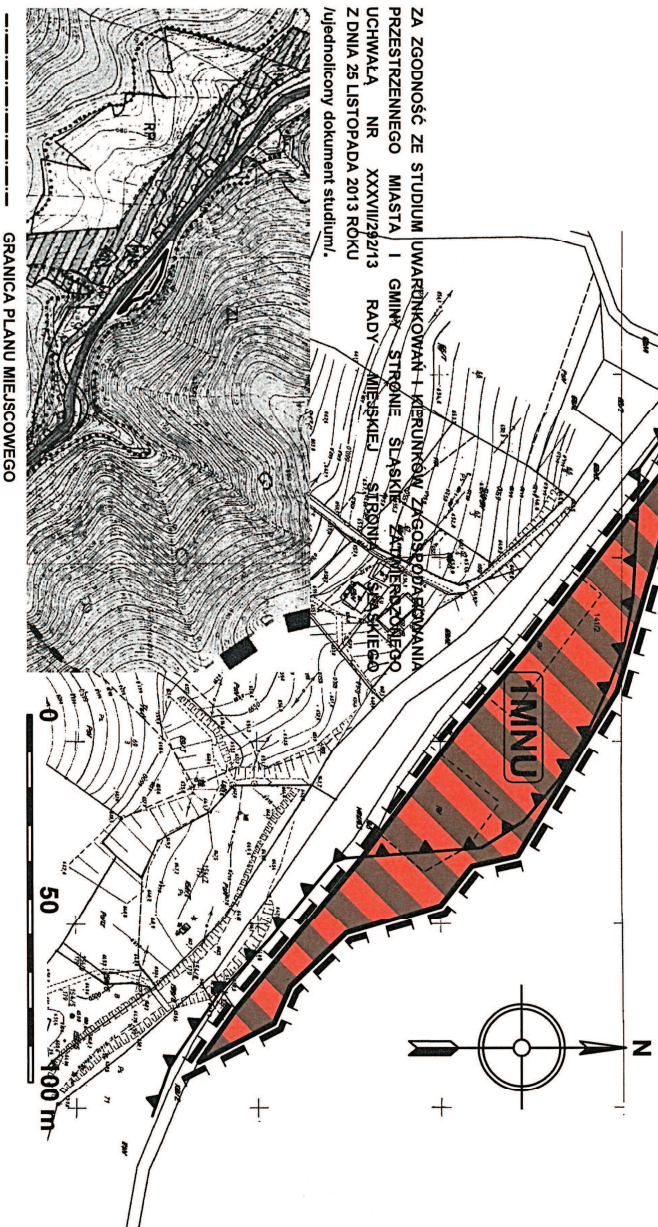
ZA ZGODNOŚĆ ZE STUDIUM UWARUNKOWAŃ I KIERUNKÓW ZAGOSPODAROWANIA PRZESTRZENNEGO MIASTA I GMINY STRONIE ŚLĄSKIE ZATWIERDZONEGO UCHWAŁĄ NR XXXVII/292/13 RADY MIEJSKIEJ STRONIA ŚLĄSKIEGO Z DNIA 25 LISTOPADA 2013 ROKU /ujednolicony dokument studium/.

RP

ZL

1MNU

N

0 50 100 m

GRANICA PLANU MIEJSCOWEGO